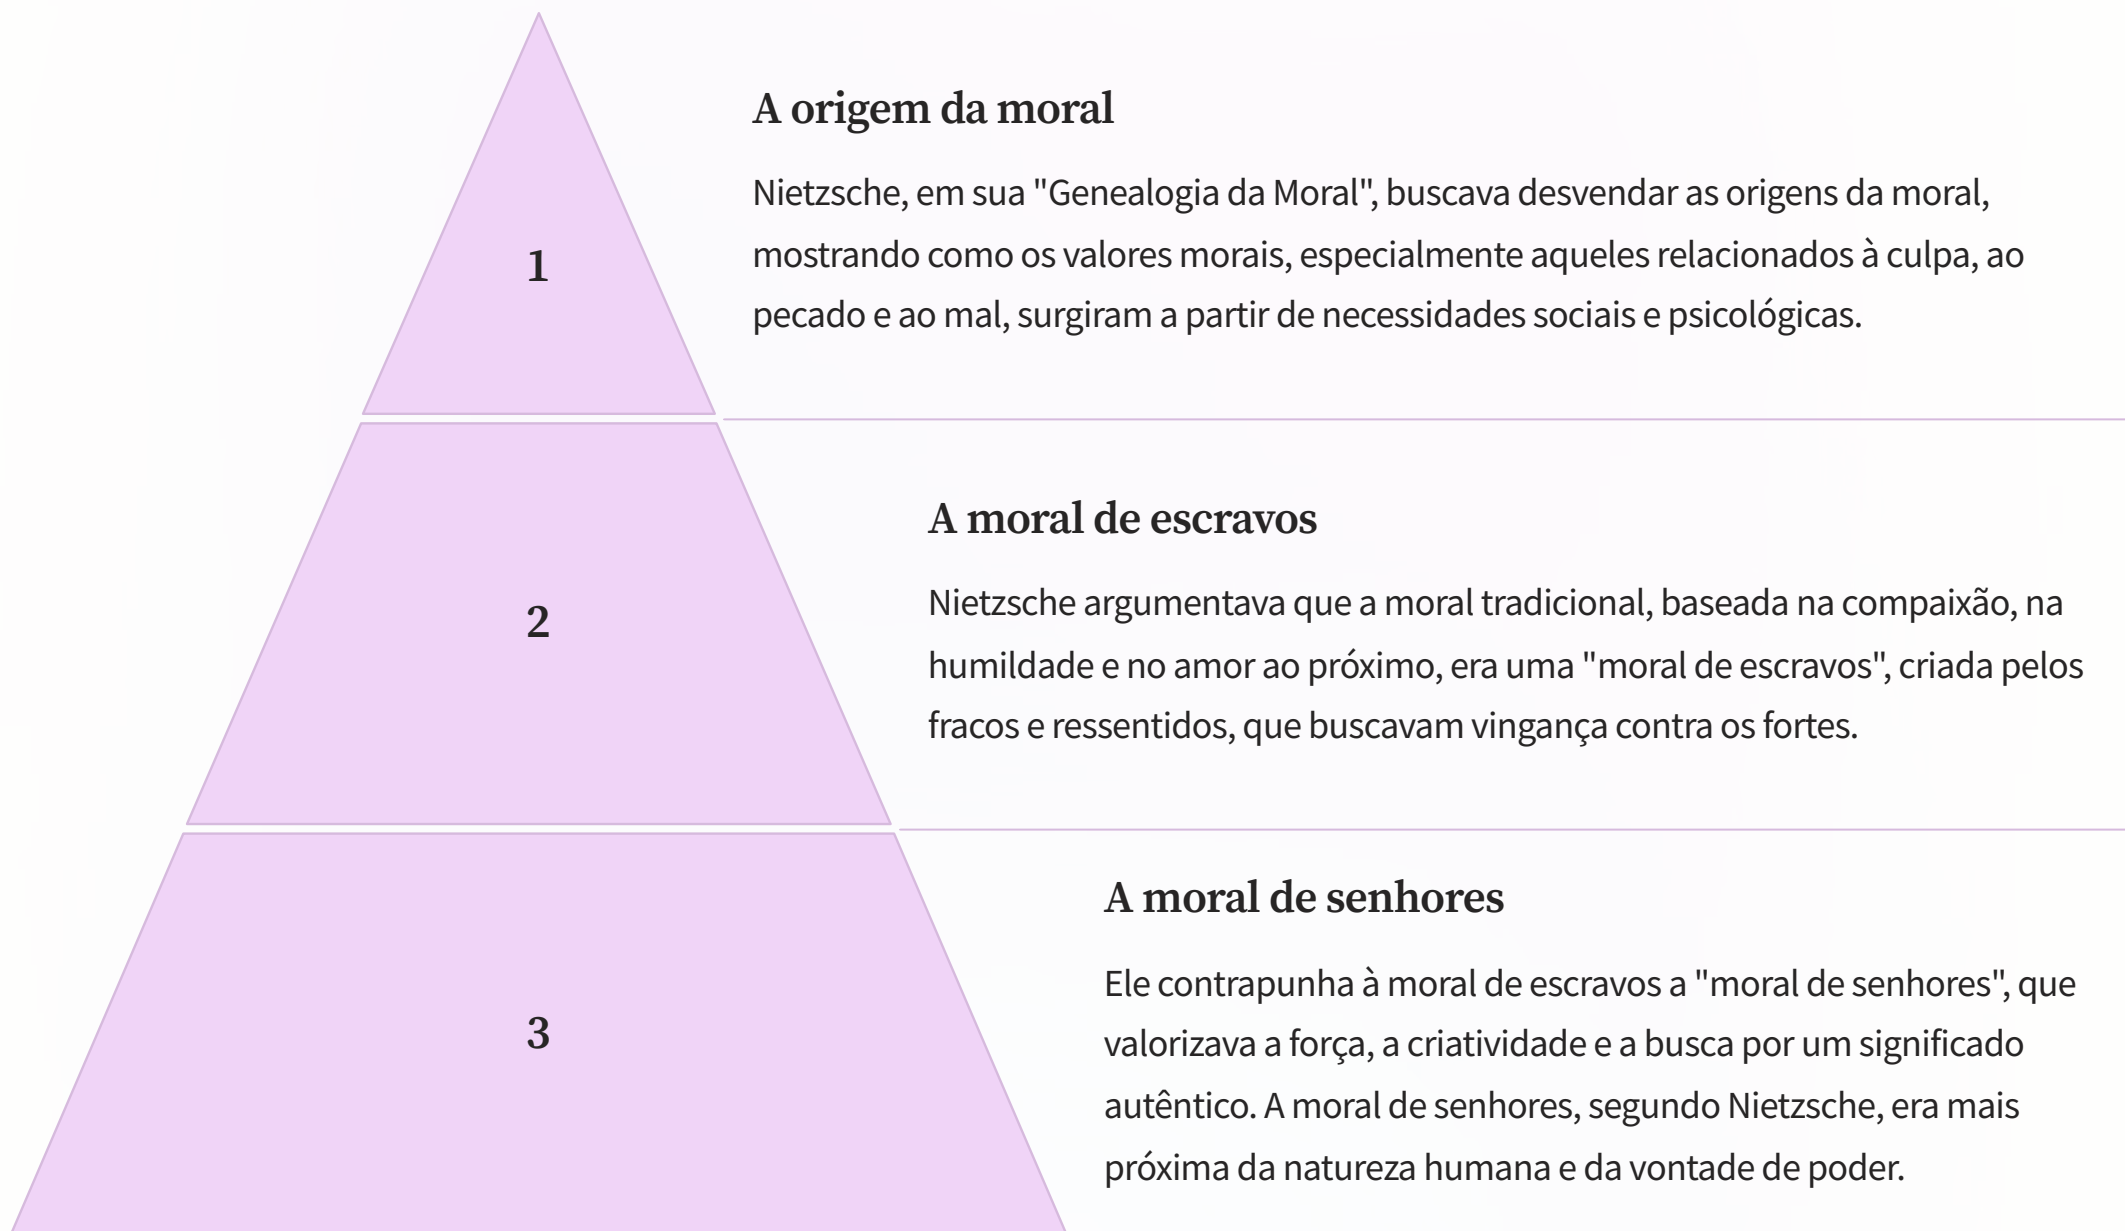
1

A origem da moral

Nietzsche, em sua "Genealogia da Moral", buscava desvendar as origens da moral, mostrando como os valores morais, especialmente aqueles relacionados à culpa, ao pecado e ao mal, surgiram a partir de necessidades sociais e psicológicas.

2

A moral de escravos

Nietzsche argumentava que a moral tradicional, baseada na compaixão, na humildade e no amor ao próximo, era uma "moral de escravos", criada pelos fracos e ressentidos, que buscavam vingança contra os fortes.

3

A moral de senhores

Ele contrapunha à moral de escravos a "moral de senhores", que valorizava a força, a criatividade e a busca por um significado autêntico. A moral de senhores, segundo Nietzsche, era mais próxima da natureza humana e da vontade de poder.